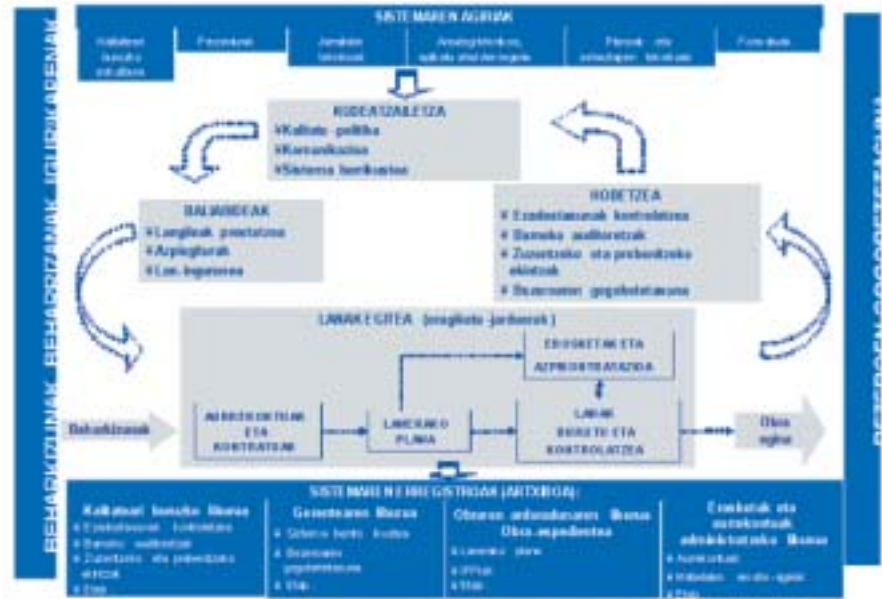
SISTEMAREN AGIRIAK

Kalitatea kudeatzeko eskuliburua | Prozedurak | Jarraibide teknikoak | Araudi teknikoa, aplikatu beharreko legeria | Planoak eta zehaztapen teknikoak | Formatuak

BEHARKIZUNAK, BEHARRIZANAK, IGURIKAPENAK

BEZEROEN GOGOBETETASUNA

ZUZENDARITZA
• Kalitate politika
• Konsantzioa
• Sistema berrikustea

HOBETZEA
• Ezadostasunak kontrolatzea
• Barneko auditoretzak
• Zuzentzeko eta prebenitzeko ekintzak
• Bezeroaren gogobetetasuna

BALIABIDEAK
• Langileak prestatzea
• Azpiegiturak
• Lan-ingurunea

LANAK EGITEA (ekoizpen-jarduerak)

EROSKETAK ETA AZPIKONTRATAZIOA

AURREKONTUAK ETA KONTRATUAK

LANERAKO PLANA

LANAK EGITEA ETA KONTROLATZEA

Beharkizunak

Obra egina

SISTEMAREN ERREGISTROAK (ARTXIBOA)

Kalitatea kudeatzeko liburua
• Ezadostasunak kontrolatzea
• Barneko auditoretzak
• Zuzentzeko eta prebenitzeko ekintzak
• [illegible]

Gestioaren liburua
• Sistema berrikustea
• Bezeroaren gogobetetasuna
• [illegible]

Obraren zehaztasunen liburua Obra-espedientea
• Lanerako plana
• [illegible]
• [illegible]

Erosketak eta azpikontratuak administratzeko liburua
• Azpikontratuak
• Hornitzaileen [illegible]
• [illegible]